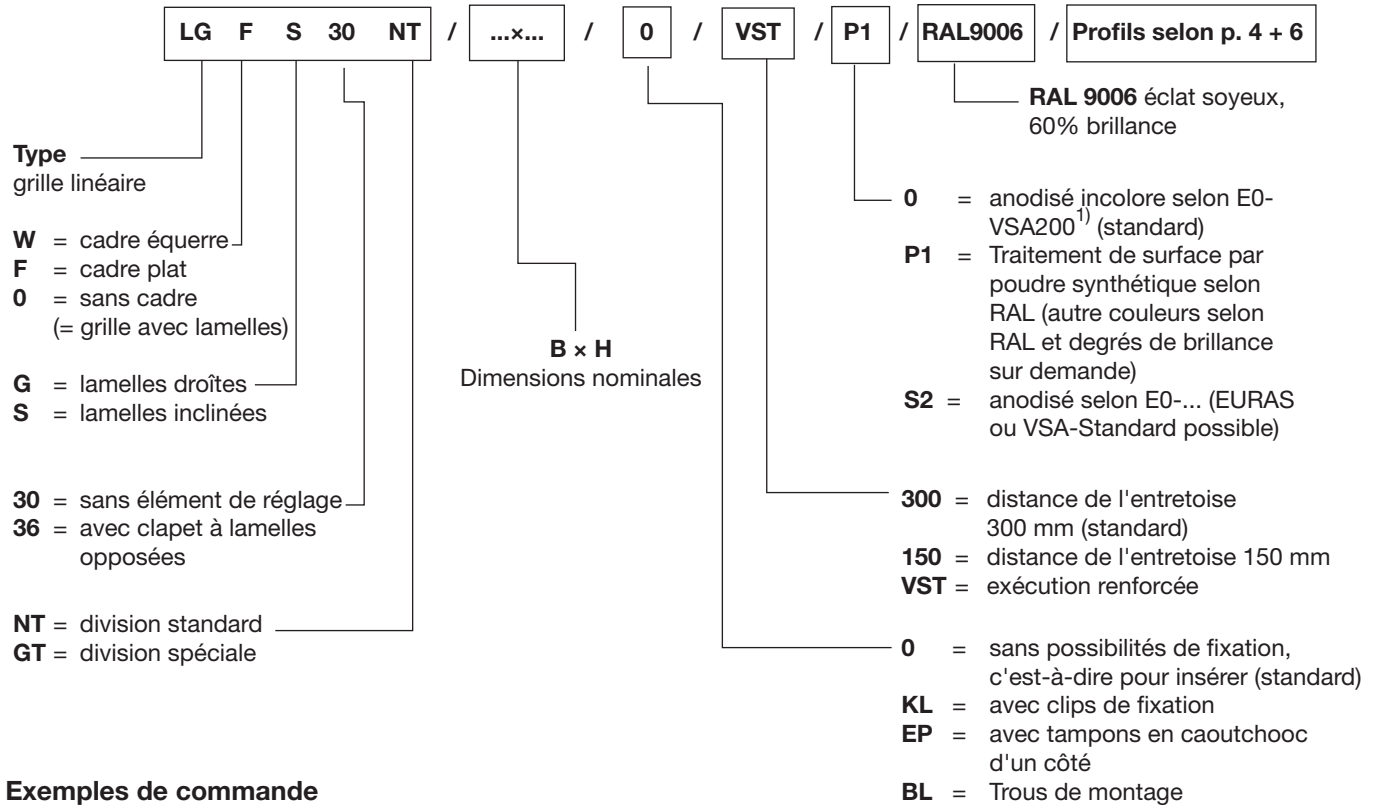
LG F S 30 NT / ...×... / 0 / VST / P1 / RAL9006 / Profils selon p. 4 + 6

RAL 9006 éclat soyeux, 60% brillance

Type
grille linéaire

W = cadre équerre
F = cadre plat
0 = sans cadre (= grille avec lamelles)

G = lamelles droîtes
S = lamelles inclinées

30 = sans élément de réglage
36 = avec clapet à lamelles opposées

NT = division standard
GT = division spéciale

B × H
Dimensions nominales

0 = anodisé incolore selon E0-VSA200$^{1)}$ (standard)
P1 = Traitement de surface par poudre synthétique selon RAL (autre couleurs selon RAL et degrés de brillance sur demande)
S2 = anodisé selon E0-... (EURAS ou VSA-Standard possible)

300 = distance de l'entretoise 300 mm (standard)
150 = distance de l'entretoise 150 mm
VST = exécution renforcée

0 = sans possibilités de fixation, c'est-à-dire pour insérer (standard)
KL = avec clips de fixation
EP = avec tampons en caoutchooc d'un côté
BL = Trous de montage

Exemples de commande